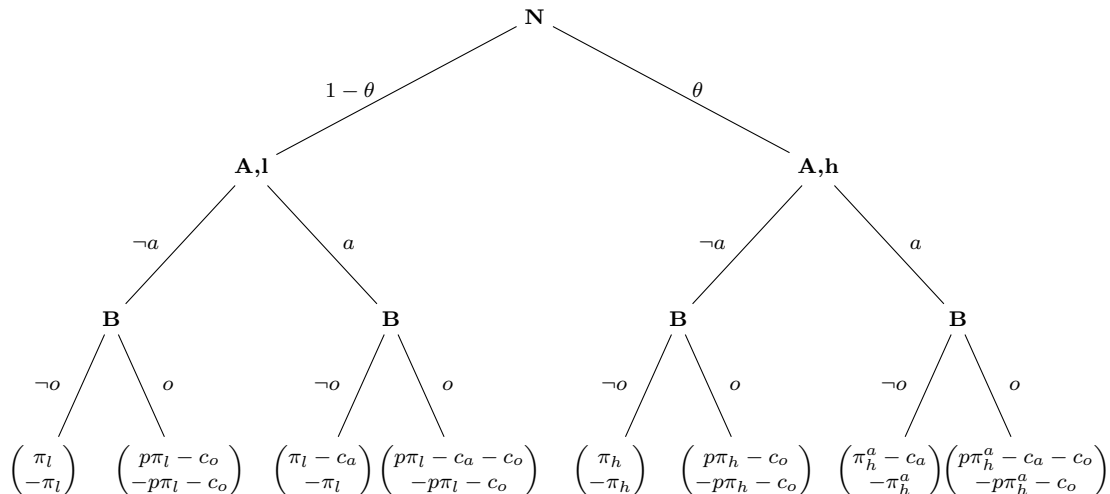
N

$1-\theta$

$\theta$

A,l

A,h

$\neg a$

$a$

$\neg a$

$a$

B

B

B

B

$\neg o$

$o$

$\neg o$

$o$

$\neg o$

$o$

$\neg o$

$o$

$\begin{pmatrix} \pi_l \\ -\pi_l \end{pmatrix}$ $\begin{pmatrix} p\pi_l - c_o \\ -p\pi_l - c_o \end{pmatrix}$ $\begin{pmatrix} \pi_l - c_a \\ -\pi_l \end{pmatrix}$ $\begin{pmatrix} p\pi_l - c_a - c_o \\ -p\pi_l - c_o \end{pmatrix}$ $\begin{pmatrix} \pi_h \\ -\pi_h \end{pmatrix}$ $\begin{pmatrix} p\pi_h - c_o \\ -p\pi_h - c_o \end{pmatrix}$ $\begin{pmatrix} \pi_h^a - c_a \\ -\pi_h^a \end{pmatrix}$ $\begin{pmatrix} p\pi_h^a - c_a - c_o \\ -p\pi_h^a - c_o \end{pmatrix}$